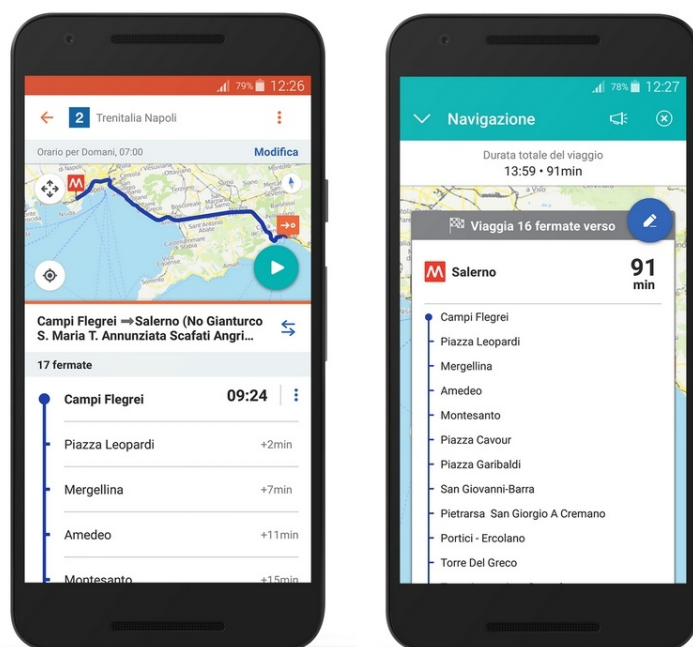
79% 12:26

2 Trenitalia Napoli

Orario per Domani, 07:00

Modifica

Sant'Antonio Abate

Campi Flegrei ➡Salerno (No Gianturco S. Maria T. Annunziata Scafati Angri...

17 fermate

Campi Flegrei 09:24

Piazza Leopardi +2min

Mergellina +7min

Amedeo +11min

Montesanto +15min

78% 12:27

Navigazione

Durata totale del viaggio
13:59 • 91min

Viaggia 16 fermate verso

Salerno 91 min

Campi Flegrei

Piazza Leopardi

Mergellina

Amedeo

Montesanto

Piazza Cavour

Piazza Garibaldi

San Giovanni-Barra

Pietrarsa San Giorgio A Cremano

Portici - Ercolano

Torre Del Greco